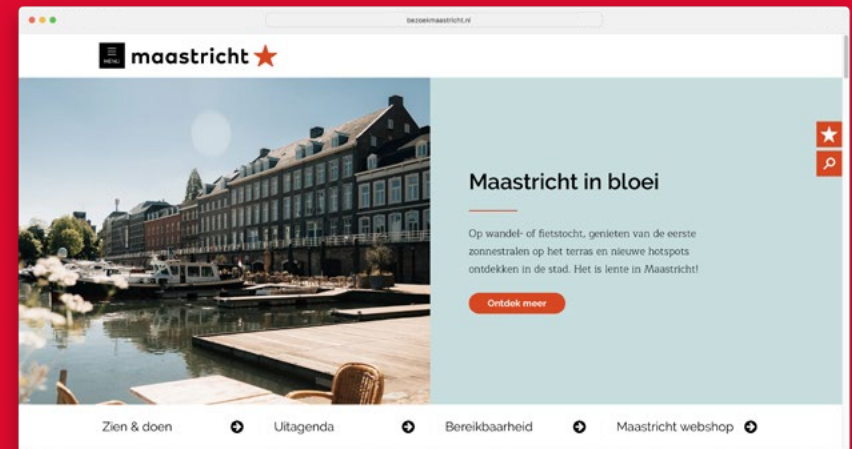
bezoekmaastricht.nl

MENU maastricht

Maastricht in bloei

Op wandel- of fietstocht, genieten van de eerste zonnestralen op het terras en nieuwe hotspots ontdekken in de stad. Het is lente in Maastricht!

Ontdek meer

Zien & doen

Uitagenda

Bereikbaarheid

Maastricht webshop